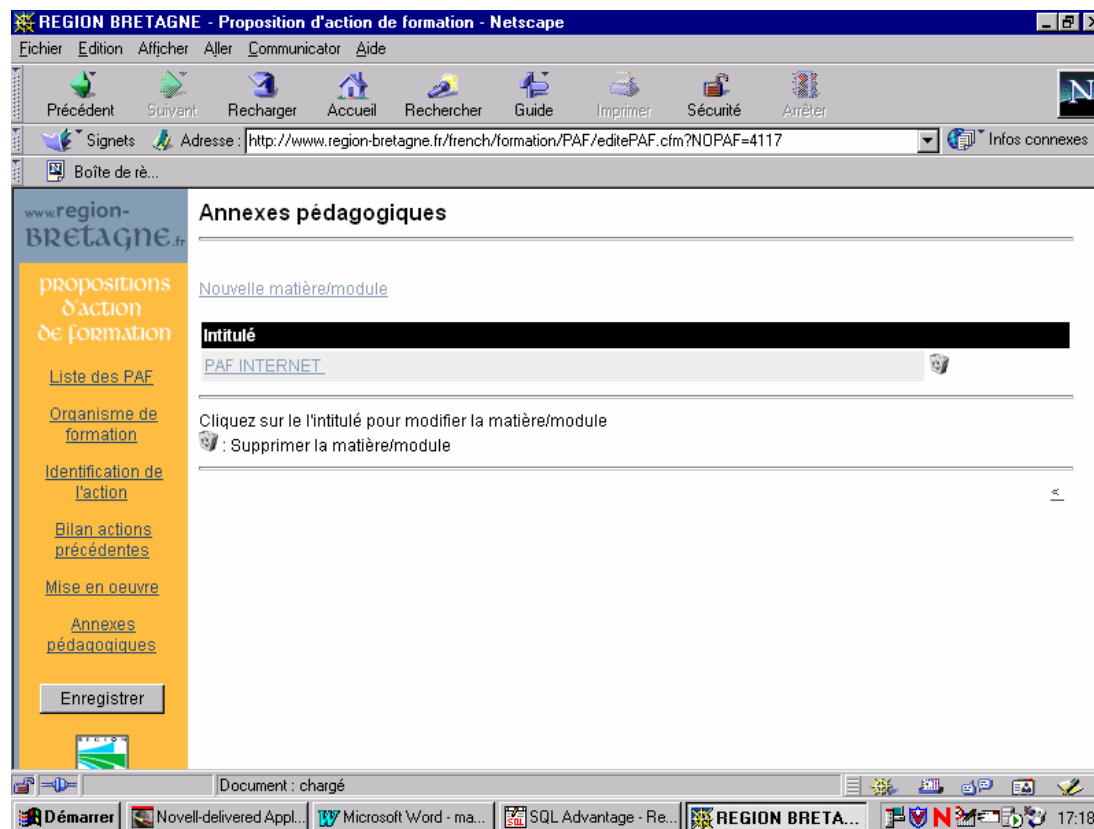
REGION BRETAGNE - Proposition d'action de formation - Netscape

Fichier Edition Afficher Aller Communicator Aide

Précédent Suivant Recharger Accueil Rechercher Guide Imprimer Sécurité Arrêter

Signets Adresse : http://www.region-bretagne.fr/french/formation/PAF/editePAF.cfm?NOPAF=4117 Infos connexes

Boîte de rè...

www.region-BRETAGNE.fr

propositions d'action de formation

Liste des PAF

Organisme de formation

Identification de l'action

Bilan actions précédentes

Mise en oeuvre

Annexes pédagogiques

Enregistrer

Annexes pédagogiques

Nouvelle matière/module

| Intitulé |
|---|
| PAF INTERNET |

Cliquez sur le l'intitulé pour modifier la matière/module

: Supprimer la matière/module

<

Document : chargé

Démarrer Novell-delivered Appl... Microsoft Word - ma... SQL Advantage - Re... REGION BRETA... 17:18